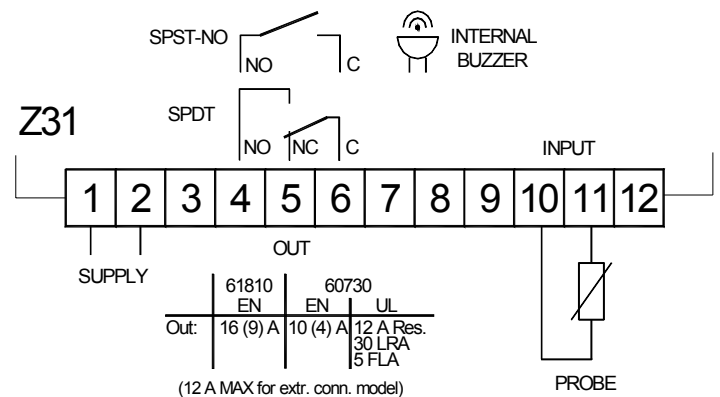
SPST-NO

NO C

INTERNAL BUZZER

SPDT

Z31

NO NC C

INPUT

| 1 | 2 | 3 | 4 | 5 | 6 | 7 | 8 | 9 | 10 | 11 | 12 |
|---|---|---|---|---|---|---|---|---|---|---|---|

OUT

SUPPLY

| | 61810 EN | 60730 EN | UL |
|---|---|---|---|
| Out: | 16 (9) A | 10 (4) A | 12 A Res. 30 LRA 5 FLA |

(12 A MAX for extr. conn. model)

PROBE